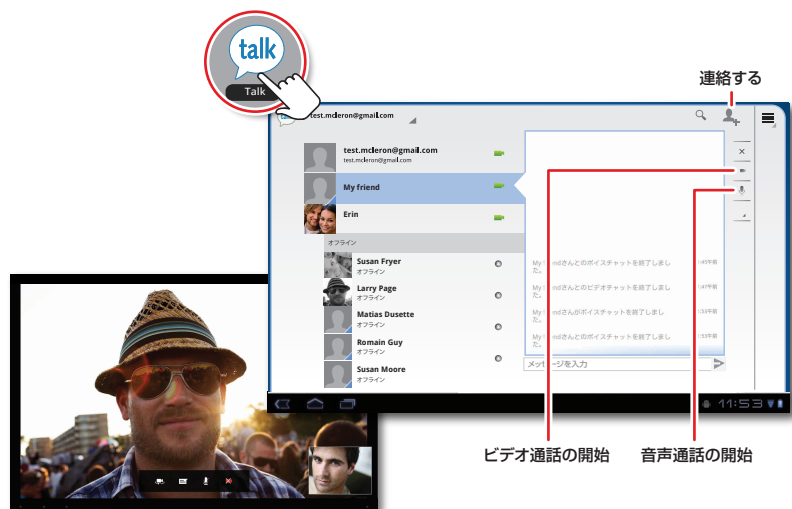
talk
Talk

連絡する

test.mcleron@gmail.com

test.mcleron@gmail.com
test.mcleron@gmail.com

My friend

Erin

オフライン

Susan Fryer
オフライン

Larry Page
オフライン

Matias Dusette
オフライン

Romain Guy
オフライン

Susan Moore
オフライン

My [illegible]ndさんとのボイスチャットを終了しました。 1:45午前
My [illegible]ndさんとのビデオチャットを終了しました。
My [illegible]ndがボイスチャットを終了しました。
My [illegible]ndさんとのボイスチャットを終了しました。 1:53午前

メッセージを入力

11:53

ビデオ通話の開始

音声通話の開始